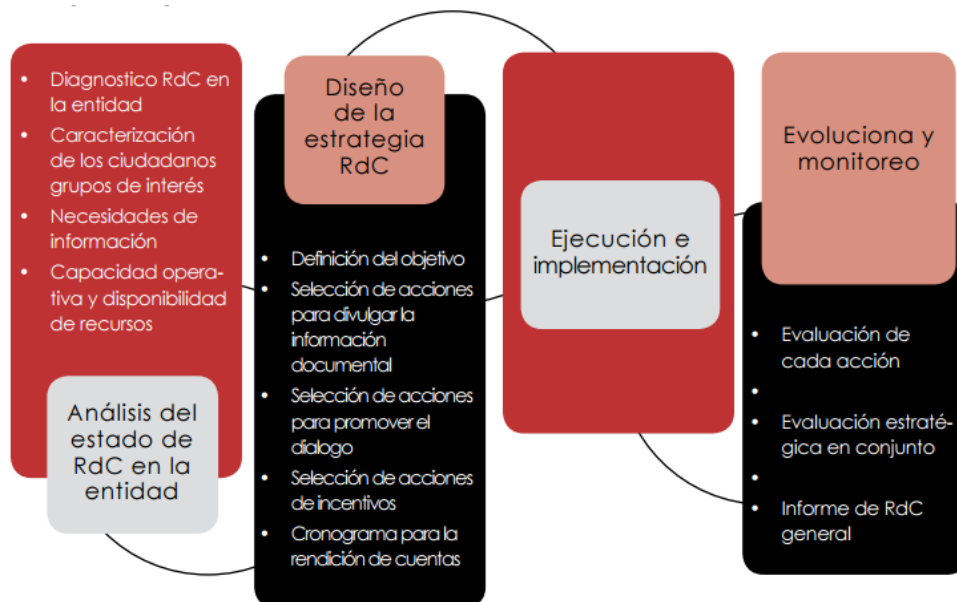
- Diagnostico RdC en la entidad
- Caracterización de los ciudadanos grupos de interés
- Necesidades de información
- Capacidad operativa y disponibilidad de recursos

Análisis del estado de RdC en la entidad

Diseño de la estrategia RdC

- Definición del objetivo
- Selección de acciones para divulgar la información documental
- Selección de acciones para promover el dialogo
- Selección de acciones de incentivos
- Cronograma para la rendición de cuentas

Ejecución e implementación

Evoluciona y monitoreo

- Evaluación de cada acción
-
- Evaluación estratégica en conjunto
-
- Informe de RdC general